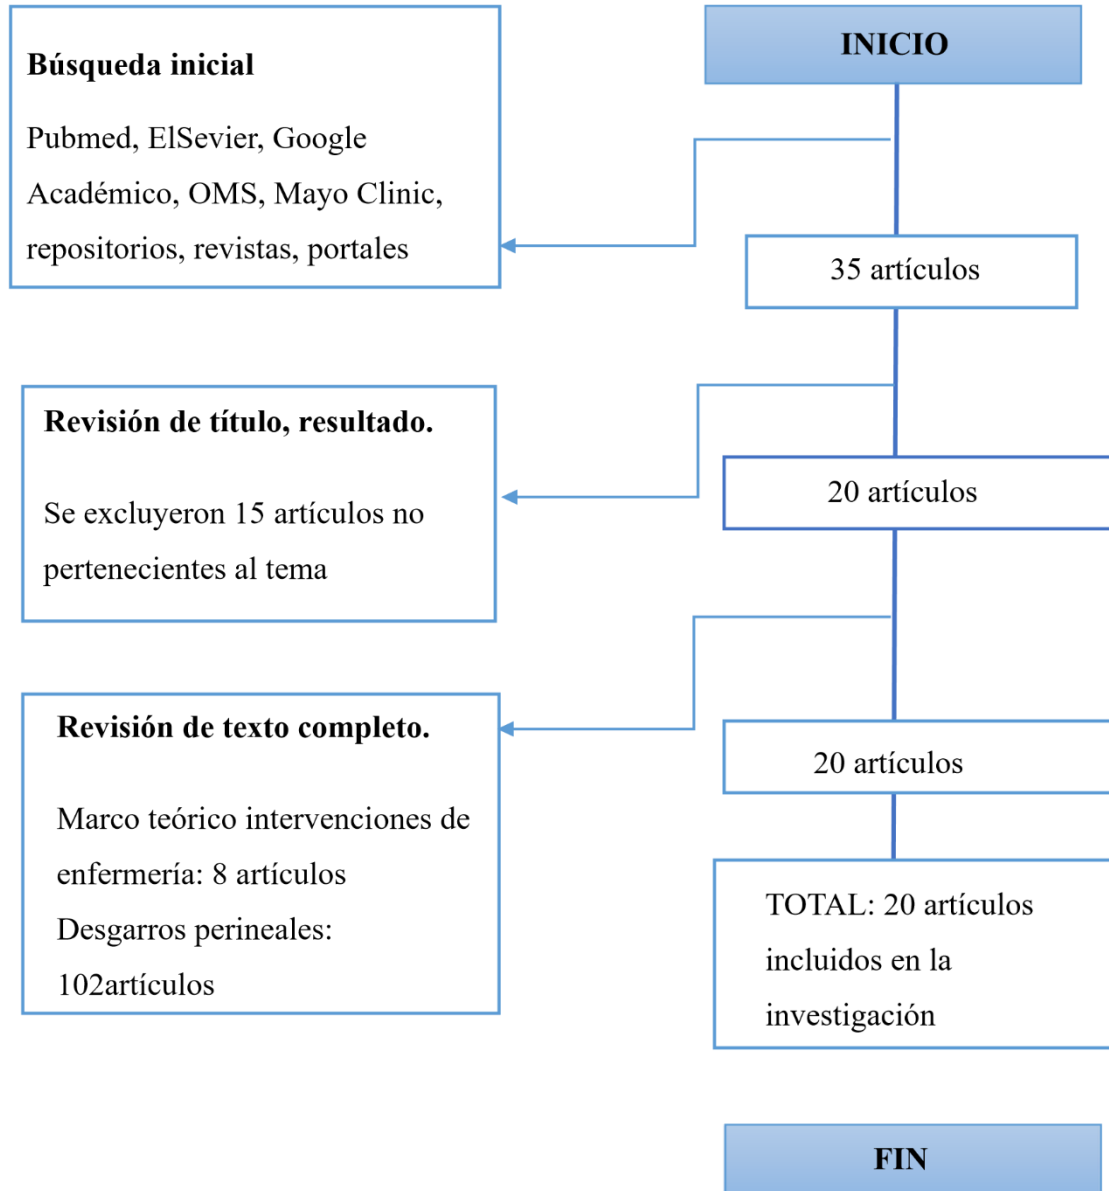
INICIO

Búsqueda inicial

Pubmed, ElSevier, Google Académico, OMS, Mayo Clinic, repositorios, revistas, portales

35 artículos

Revisión de título, resultado.

Se excluyeron 15 artículos no pertenecientes al tema

20 artículos

Revisión de texto completo.

Marco teórico intervenciones de enfermería: 8 artículos
Desgarros perineales: 102artículos

20 artículos

TOTAL: 20 artículos incluidos en la investigación

FIN